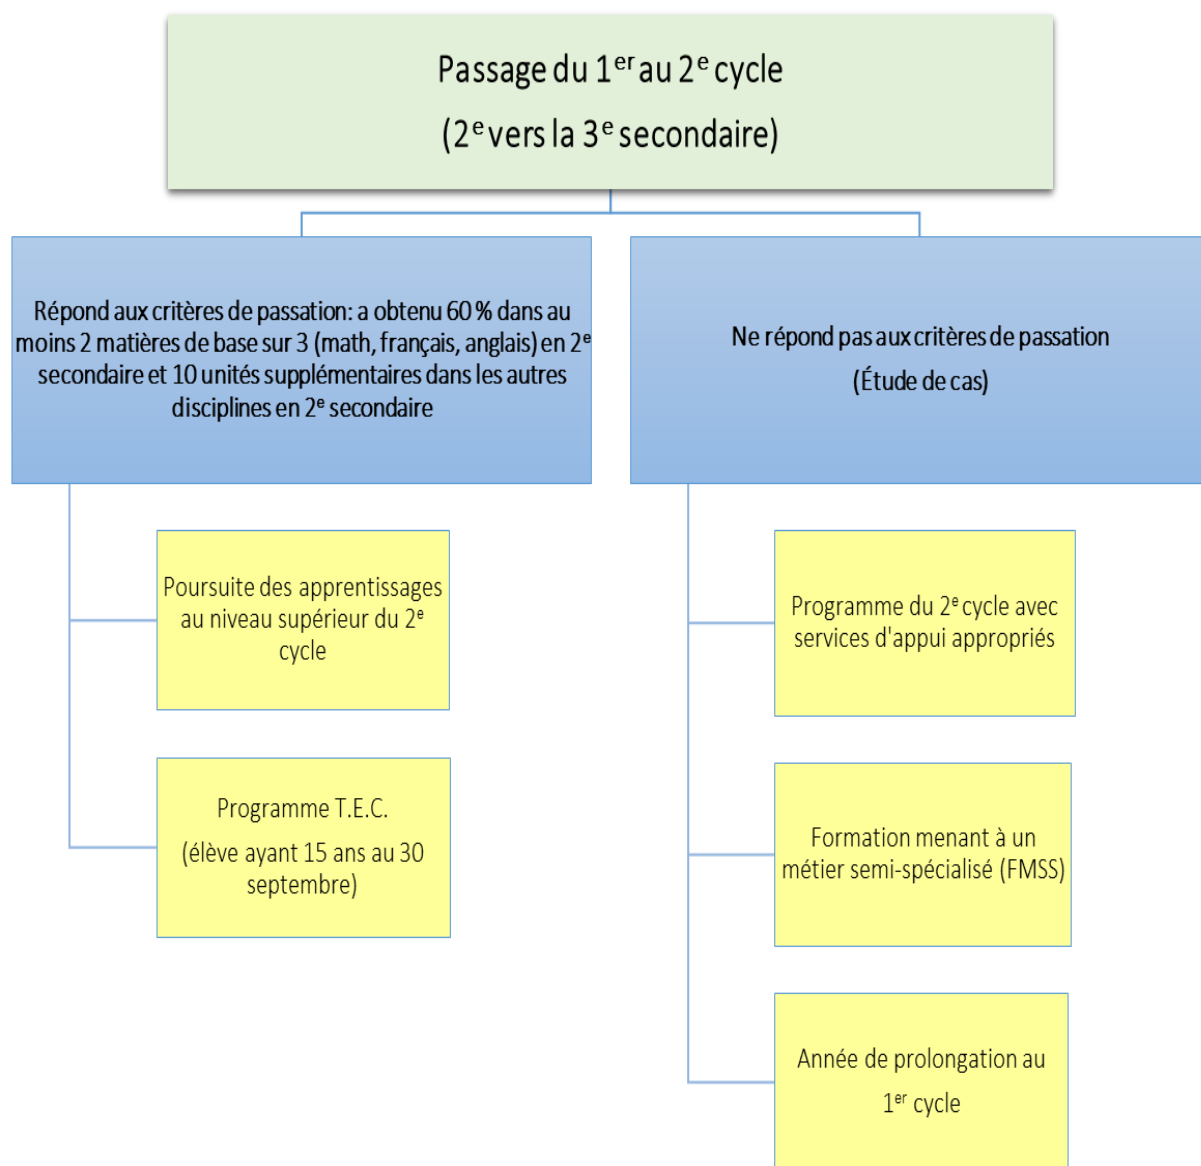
Passage du 1$^{er}$ au 2$^{e}$ cycle

(2$^{e}$ vers la 3$^{e}$ secondaire)

Répond aux critères de passation: a obtenu 60 % dans au moins 2 matières de base sur 3 (math, français, anglais) en 2$^{e}$ secondaire et 10 unités supplémentaires dans les autres disciplines en 2$^{e}$ secondaire

Poursuite des apprentissages au niveau supérieur du 2$^{e}$ cycle

Programme T.E.C.

(élève ayant 15 ans au 30 septembre)

Ne répond pas aux critères de passation

(Étude de cas)

Programme du 2$^{e}$ cycle avec services d'appui appropriés

Formation menant à un métier semi-spécialisé (FMSS)

Année de prolongation au 1$^{er}$ cycle